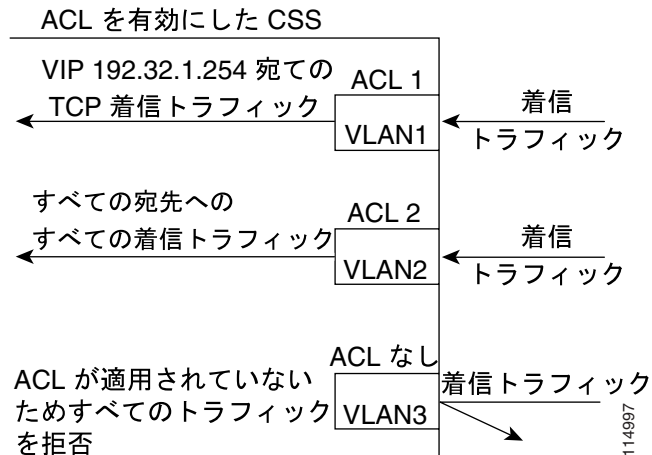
ACL を有効にした CSS

VIP 192.32.1.254 宛ての TCP 着信トラフィック

ACL 1

VLAN1

着信 トラフィック

すべての宛先への すべての着信トラフィック

ACL 2

VLAN2

着信 トラフィック

ACL なし

ACL が適用されていない ためすべてのトラフィック を拒否

VLAN3

着信トラフィック

114997